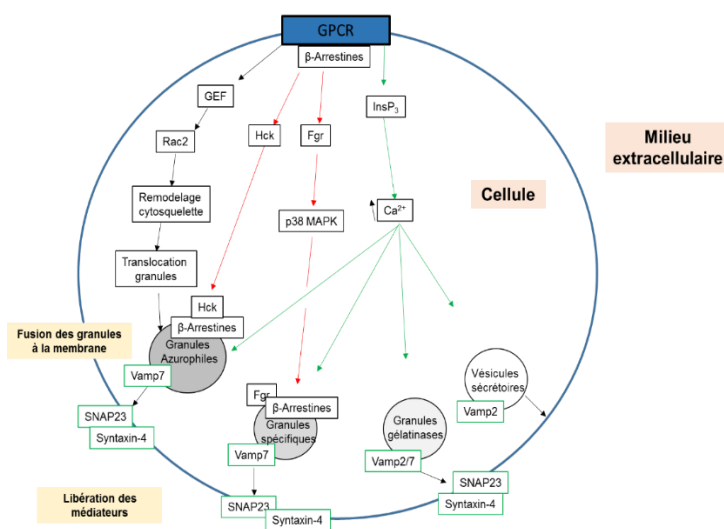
GPCR

β-Arrestines

GEF

Rac2

Remodelage cytosquelette

Translocation granules

Hck

Fgr

p38 MAPK

InsP$_3$

$Ca^{2+}$

Milieu extracellulaire

Cellule

Fusion des granules à la membrane

Hck

β-Arrestines

Granules Azurophiles

Vamp7

SNAP23

Syntaxin-4

Fgr

β-Arrestines

Granules spécifiques

Vamp7

SNAP23

Syntaxin-4

Granules gélatinases

Vamp2/7

SNAP23

Syntaxin-4

Vésicules sécrétoires

Vamp2

Libération des médiateurs